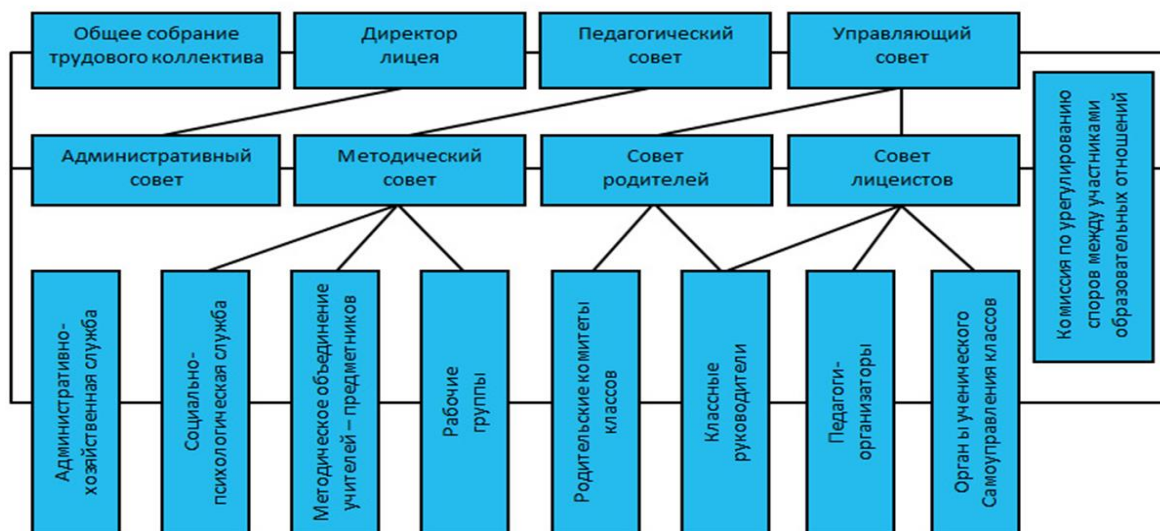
Общее собрание трудового коллектива

Директор лицея

Педагогический совет

Управляющий совет

Административный совет

Методический совет

Совет родителей

Совет лицеистов

Комиссия по урегулированию споров между участниками образовательных отношений

Административно-хозяйственная служба

Социально-психологическая служба

Методическое объединение учителей – предметников

Рабочие группы

Родительские комитеты классов

Классные руководители

Педагоги-организаторы

Орган ы ученического Самоуправления классов